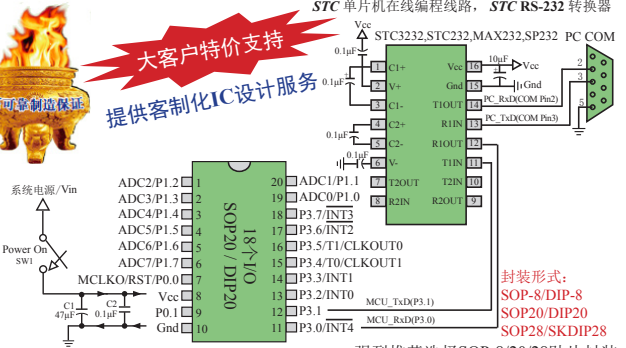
STC 单片机在线编程线路，STC RS-232 转换器

大客户特价支持

可靠制造保证

提供客制化IC设计服务

Vcc

STC3232,STC232,MAX232,SP232

PC COM

0.1μF

1 C1+
2 V+
3 C1-
4 C2+
5 C2-
6 V-
7 T2OUT
8 R2IN

16 Vcc
15 Gnd
14 T1OUT
13 R1IN
12 R1OUT
11 T1IN
10 T2IN
9 R2OUT

10μF

Vcc

Gnd

PC_RxD(COM Pin2)

PC_TxD(COM Pin3)

2
3
5

0.1μF

0.1μF

0.1μF

系统电源/Vin

Power On
SW1

ADC2/P1.2 1
ADC3/P1.3 2
ADC4/P1.4 3
ADC5/P1.5 4
ADC6/P1.6 5
ADC7/P1.7 6
MCLKO/RST/P0.0 7
Vcc 8
P0.1 9
Gnd 10

20 ADC1/P1.1
19 ADC0/P1.0
18 P3.7/$\overline{INT3}$
17 P3.6/$\overline{INT2}$
16 P3.5/T1/CLKOUT0
15 P3.4/T0/CLKOUT1
14 P3.3/INT1
13 P3.2/INT0
12 P3.1
11 P3.0/$\overline{INT4}$

SOP20 / DIP20

18个I/O

C1
47μF

C2
0.1μF

MCU_TxD(P3.1)

MCU_RxD(P3.0)

封装形式：
SOP-8/DIP-8
SOP20/DIP20
SOP28/SKDIP28

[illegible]